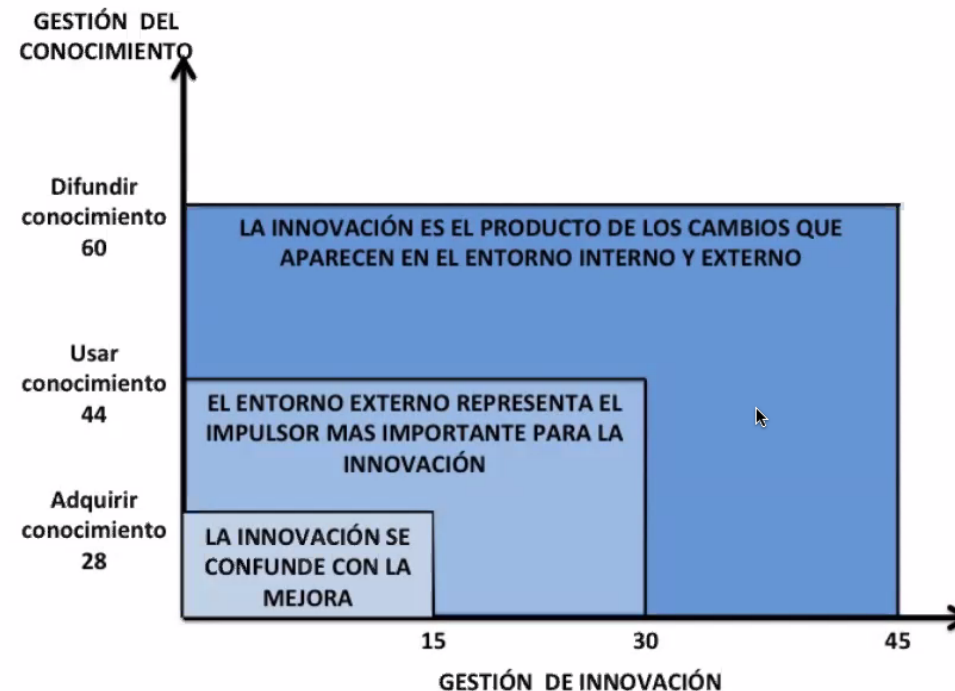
GESTIÓN DEL CONOCIMIENTO

Difundir conocimiento 60

Usar conocimiento 44

Adquirir conocimiento 28

LA INNOVACIÓN ES EL PRODUCTO DE LOS CAMBIOS QUE APARECEN EN EL ENTORNO INTERNO Y EXTERNO

EL ENTORNO EXTERNO REPRESENTA EL IMPULSOR MAS IMPORTANTE PARA LA INNOVACIÓN

LA INNOVACIÓN SE CONFUNDE CON LA MEJORA

15

30

45

GESTIÓN DE INNOVACIÓN